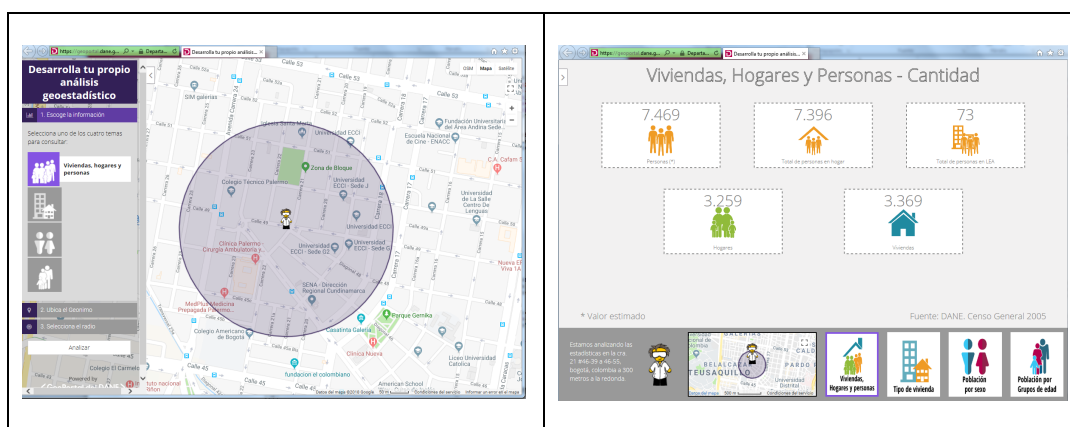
https://geoportal.dane.g... Departa... Desarrolla tu propio análisis...

Desarrolla tu propio análisis geoestadístico

1. Escoge la información

Selecciona uno de los cuatro temas para consultar:

Viviendas, hogares y personas

2. Ubica el Geonimo

3. Selecciona el radio

Analizar

GSM Mapa Satélite

Calle 53

SIM galerías

Universidad ECCI

Fundación Universitaria del Área Andina Sede...

Escuela Nacional de Cine - ENACC

C.A. Cafam S

Zona de Bloque

Colegio Técnico Palermo

Universidad ECCI - Sede J

Universidad de La Salle Centro De Lenguas

Universidad ECCI

Clínica Palermo - Cirugía Ambulatoria y...

Universidad ECCI - Sede Q

Nueva EPS Vías 1A

SENA - Dirección Regional Cundinamarca

MedPlus Medicina Prepagada Palermo

Parque Gemika

Colegio Americano de Bogotá

Casatinta Galería

Clínica Nueva

Liceo Universidad Católica

Calle 45

fundación el colombiano

American School

Colegio El Carmelo

Datos del mapa ©2018 Google 50 m Condiciones del servicio Informar un error en el mapa

https://geoportal.dane.g... Departa... Desarrolla tu propio análisis...

Viviendas, Hogares y Personas - Cantidad

7.469
Personas (*)

7.396
Total de personas en hogar

73
Total de personas en LEA

3.259
Hogares

3.369
Viviendas

* Valor estimado

Fuente: DANE. Censo General 2005

Estamos analizando las estadísticas en la cra. 21 #46-39 a 46-55, bogotá, colombia a 300 metros a la redonda.

TEUSAQUILLO

Viviendas, Hogares y personas

Tipo de vivienda

Población por sexo

Población por Grupos de edad